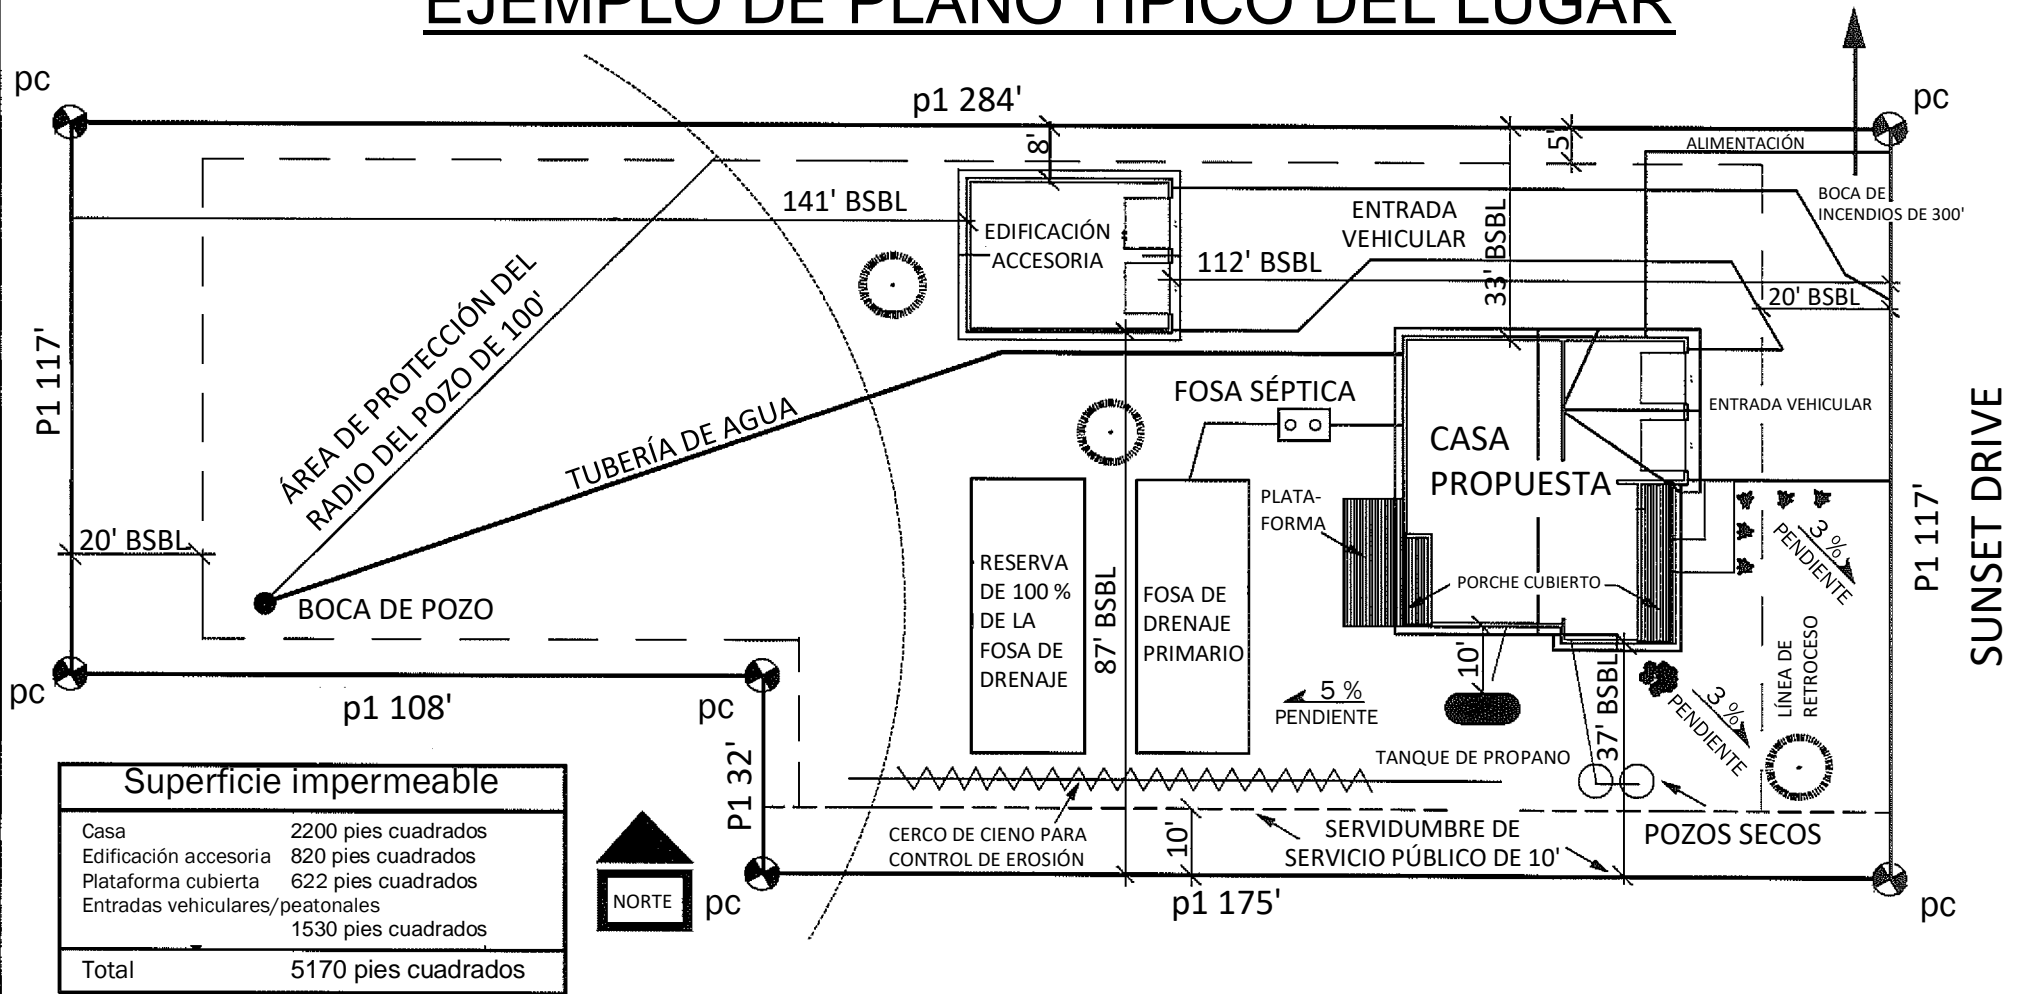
EJEMPLO DE PLANO TÍPICO DEL LUGAR

pc
p1 284'
pc
8'
5'
ALIMENTACIÓN
141' BSBL
EDIFICACIÓN ACCESORIA
ENTRADA VEHICULAR
33' BSBL
BOCA DE INCENDIOS DE 300'
112' BSBL
20' BSBL
P1 117'
ÁREA DE PROTECCIÓN DEL RADIO DEL POZO DE 100'
TUBERÍA DE AGUA
FOSA SÉPTICA
CASA PROPUESTA
ENTRADA VEHICULAR
PLATAFORMA
SUNSET DRIVE
P1 117'
20' BSBL
BOCA DE POZO
RESERVA DE 100 % DE LA FOSA DE DRENAJE
87' BSBL
FOSA DE DRENAJE PRIMARIO
PORCHE CUBIERTO
3 % PENDIENTE
pc
p1 108'
pc
10'
5 % PENDIENTE
37' BSBL
3 % PENDIENTE
LÍNEA DE RETROCESO
TANQUE DE PROPANO
P1 32'
CERCO DE CIENO PARA CONTROL DE EROSIÓN
10'
SERVIDUMBRE DE SERVICIO PÚBLICO DE 10'
POZOS SECOS
NORTE
pc
p1 175'
pc

| Superficie impermeable | |
|---|---|
| Casa | 2200 pies cuadrados |
| Edificación accesoria | 820 pies cuadrados |
| Plataforma cubierta | 622 pies cuadrados |
| Entradas vehiculares/peatonales | 1530 pies cuadrados |
| Total | 5170 pies cuadrados |